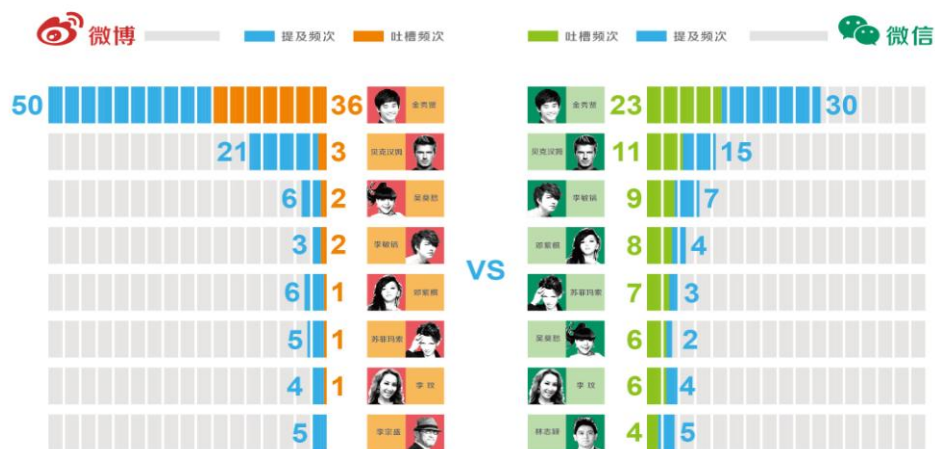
微博 提及频次 吐槽频次

吐槽频次 提及频次 微信

50 36 金秀贤
21 3 贝克汉姆
6 2 吴莫愁
3 2 李敏镐
6 1 邓紫棋
5 1 苏菲玛索
4 1 李玟
5 李宗盛

VS

金秀贤 23 30
贝克汉姆 11 15
李敏镐 9 7
邓紫棋 8 4
苏菲玛索 7 3
吴莫愁 6 2
李玟 6 4
林志颖 4 5